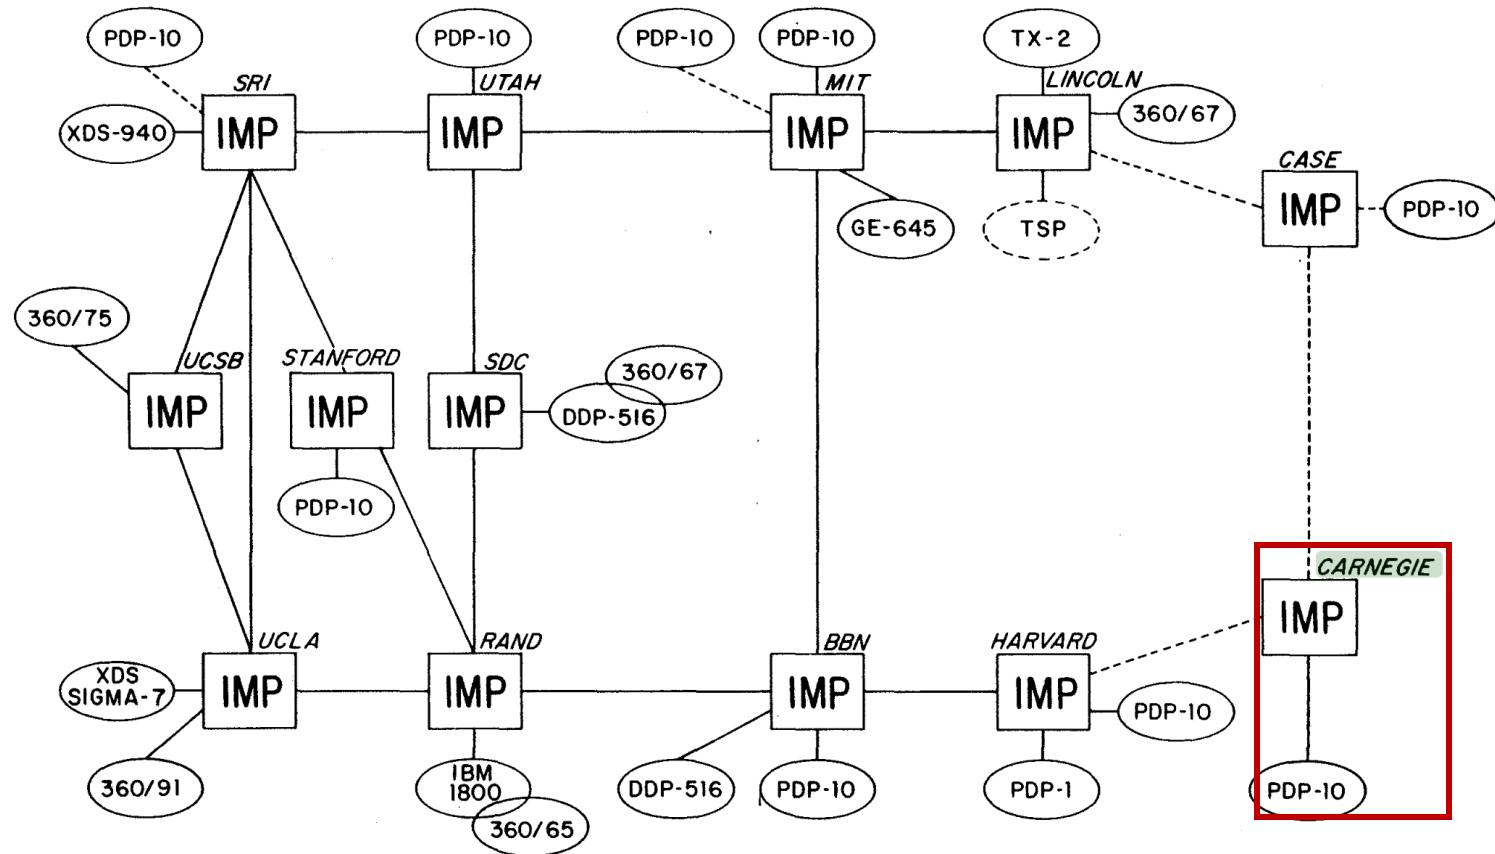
PDP-10
SRI
XDS-940
IMP
PDP-10
UTAH
IMP
PDP-10
PDP-10
MIT
IMP
GE-645
TX-2
LINCOLN
360/67
IMP
TSP
CASE
IMP
PDP-10
360/75
UCSB
IMP
STANFORD
IMP
PDP-10
SDC
IMP
360/67
DDP-516
CARNEGIE
IMP
PDP-10
XDS SIGMA-7
UCLA
IMP
360/91
RAND
IMP
IBM 1800
360/65
BBN
IMP
DDP-516
PDP-10
HARVARD
IMP
PDP-10
PDP-1